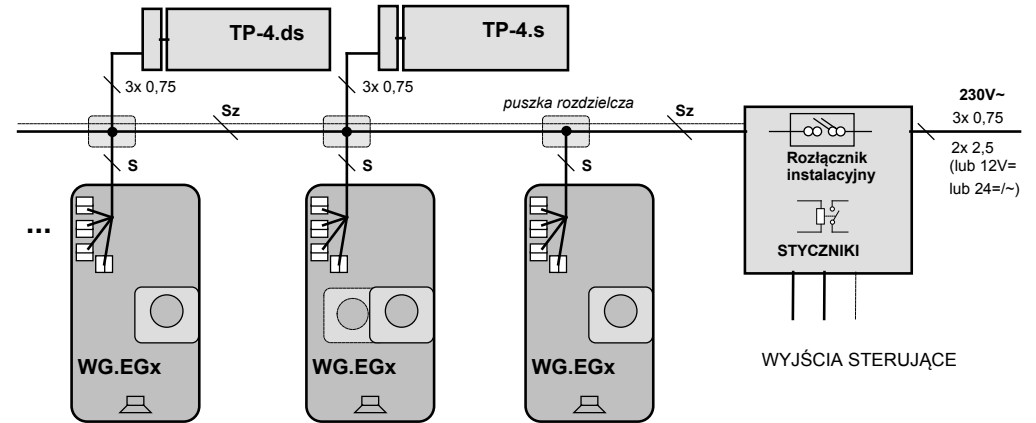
TP-4.ds

TP-4.s

3x 0,75

3x 0,75

Sz

puszka rozdzielcza

Sz

230V~

3x 0,75

2x 2,5

(lub 12V=

lub 24=/~)

S

S

S

Rozłącznik instalacyjny

STYCZNIKI

...

WG.EGx

WG.EGx

WG.EGx

WYJŚCIA STERUJĄCE